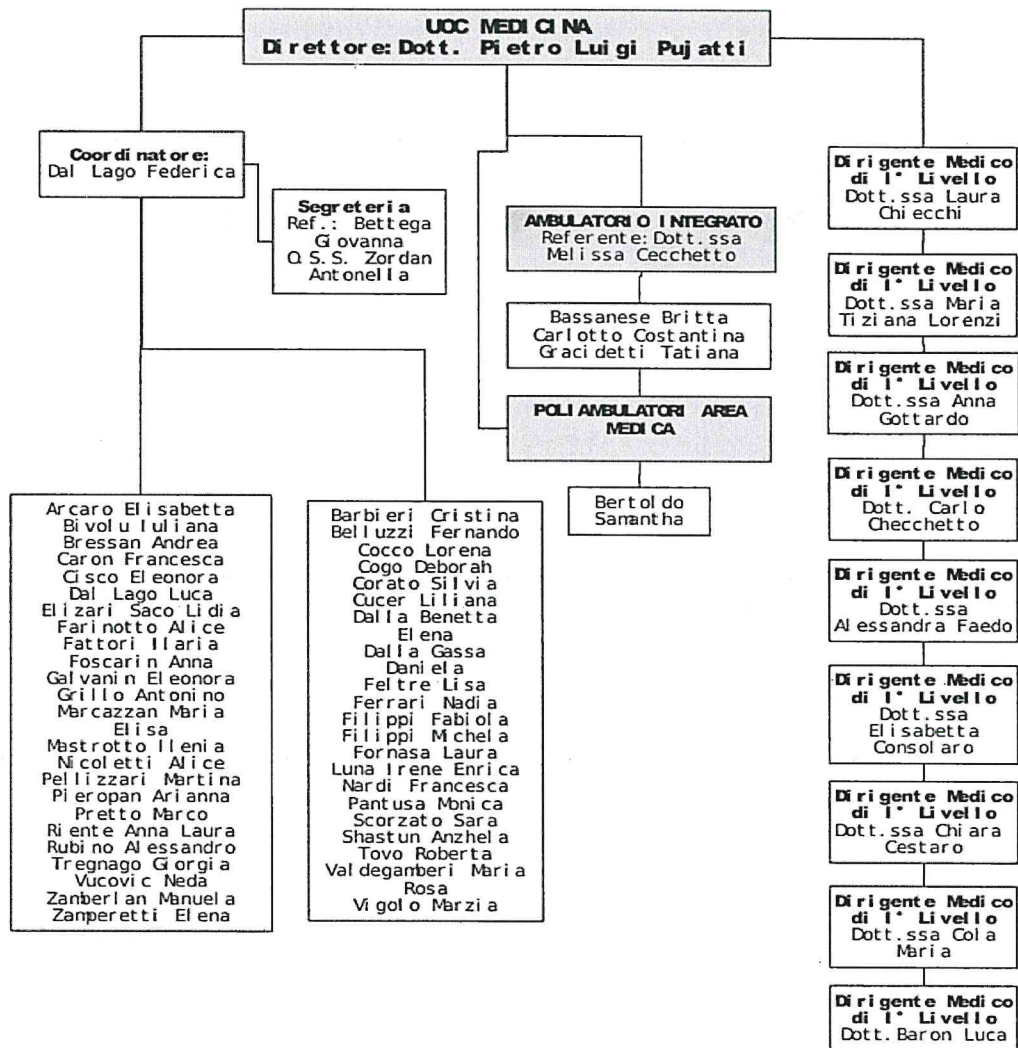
UOC MEDICINA
Direttore: Dott. Pietro Luigi Pujatti

Coordinatore:
Dal Lago Federica

Segreteria
Ref.: Bettega Giovanna
O.S.S. Zordan Antonella

AMBULATORIO INTEGRATO
Referente: Dott.ssa Melissa Cecchetto

Bassanese Britta
Carlotto Costantina
Gracidetti Tatiana

POLIAMBULATORI AREA MEDICA

Bertoldo Samantha

Arcaro Elisabetta
Bivolu Iuliana
Bressan Andrea
Caron Francesca
Cisco Eleonora
Dal Lago Luca
Elizari Saco Lidia
Farinotto Alice
Fattori Ilaria
Foscarin Anna
Galvanin Eleonora
Grillo Antonino
Marcazzan Maria Elisa
Mastrotto Ilenia
Nicoletti Alice
Pellizzari Martina
Pieropan Arianna
Pretto Marco
Riente Anna Laura
Rubino Alessandro
Tregnago Giorgia
Vucovic Neda
Zamberlan Manuela
Zamperetti Elena

Barbieri Cristina
Belluzzi Fernando
Cocco Lorena
Cogo Deborah
Corato Silvia
Cucer Liliana
Dalla Benetta Elena
Dalla Gassa Daniela
Feltre Lisa
Ferrari Nadia
Filippi Fabiola
Filippi Michela
Fornasa Laura
Luna Irene Enrica
Nardi Francesca
Pantusa Monica
Scorzato Sara
Shastun Anzhela
Tovo Roberta
Valdegamberi Maria Rosa
Vigolo Marzia

Dirigente Medico di I° Livello
Dott.ssa Laura Chiecchi

Dirigente Medico di I° Livello
Dott.ssa Maria Tiziana Lorenzi

Dirigente Medico di I° Livello
Dott.ssa Anna Gottardo

Dirigente Medico di I° Livello
Dott. Carlo Checchetto

Dirigente Medico di I° Livello
Dott.ssa Alessandra Faedo

Dirigente Medico di I° Livello
Dott.ssa Elisabetta Consolaro

Dirigente Medico di I° Livello
Dott.ssa Chiara Cestaro

Dirigente Medico di I° Livello
Dott.ssa Cola Maria

Dirigente Medico di I° Livello
Dott. Baron Luca